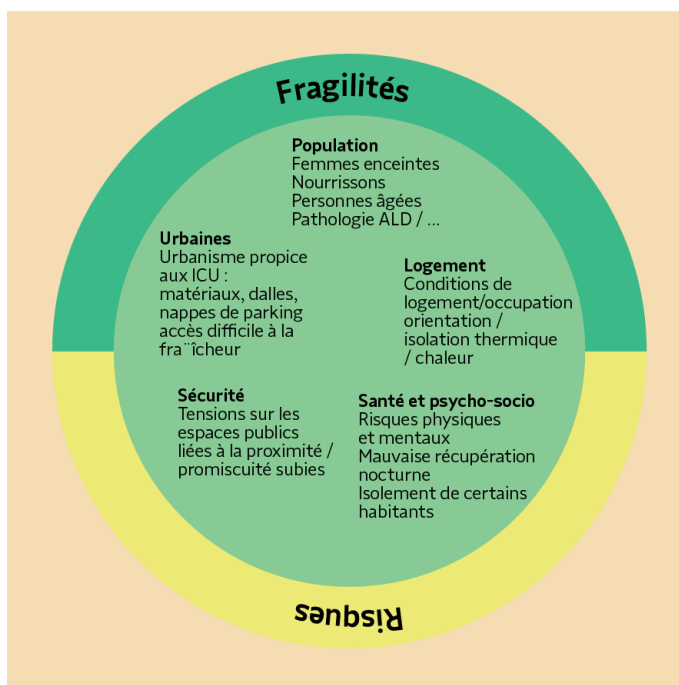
Fragilités

Population
Femmes enceintes
Nourrissons
Personnes âgées
Pathologie ALD / ...

Urbaines
Urbanisme propice aux ICU : matériaux, dalles, nappes de parking accès difficile à la fra¨îcheur

Logement
Conditions de logement/occupation orientation / isolation thermique / chaleur

Sécurité
Tensions sur les espaces publics liées à la proximité / promiscuité subies

Santé et psycho-socio
Risques physiques et mentaux
Mauvaise récupération nocturne
Isolement de certains habitants

Risques